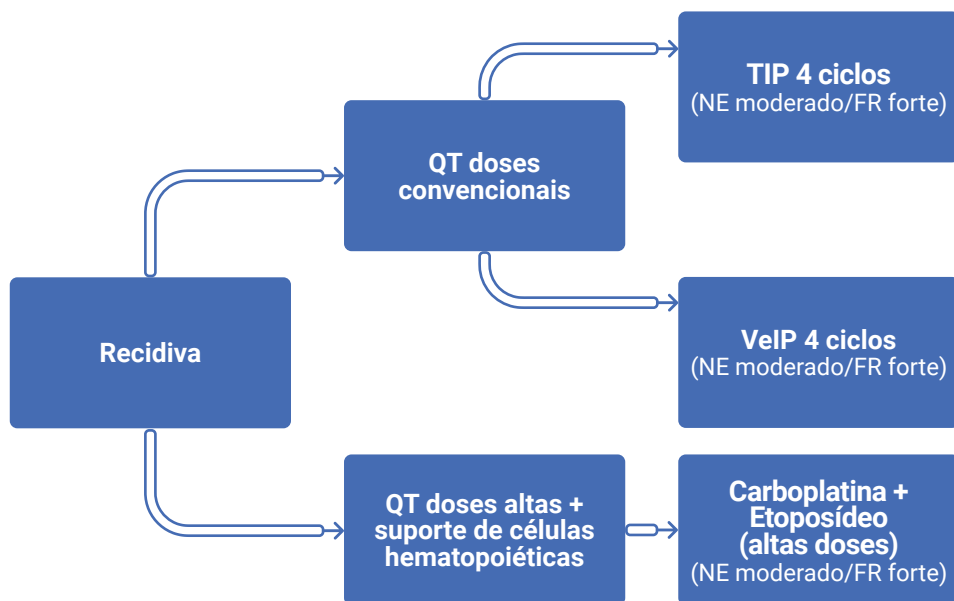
Recidiva

QT doses convencionais

TIP 4 ciclos
(NE moderado/FR forte)

VeIP 4 ciclos
(NE moderado/FR forte)

QT doses altas + suporte de células hematopoiéticas

Carboplatina + Etoposídeo (altas doses)
(NE moderado/FR forte)